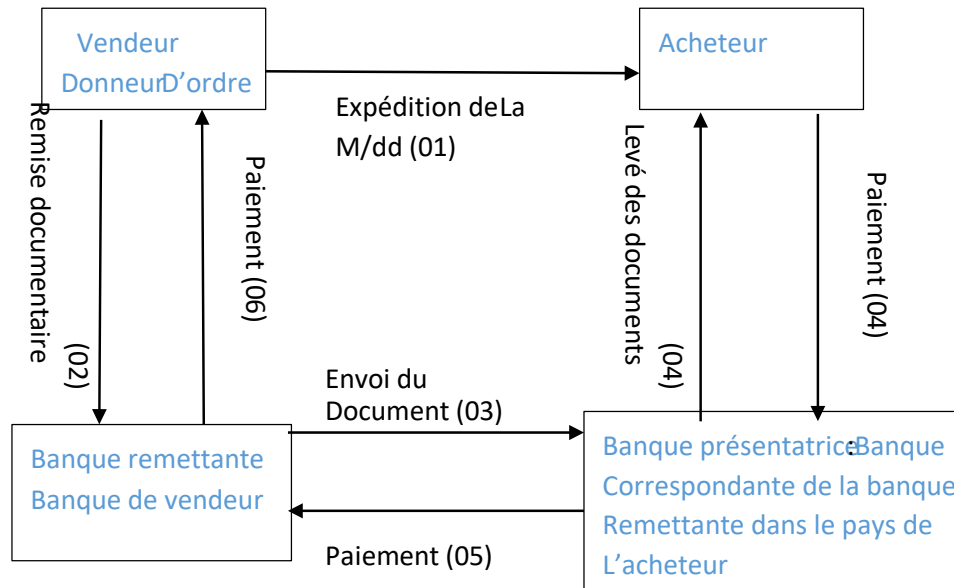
Vendeur
DonneurD'ordre

Acheteur

Expédition deLa M/dd (01)

Remise documentaire (02)

Paiement (06)

Levé des documents (04)

Paiement (04)

Envoi du Document (03)

Banque remettante
Banque de vendeur

Banque présentatrice:Banque Correspondante de la banque Remettante dans le pays de L'acheteur

Paiement (05)